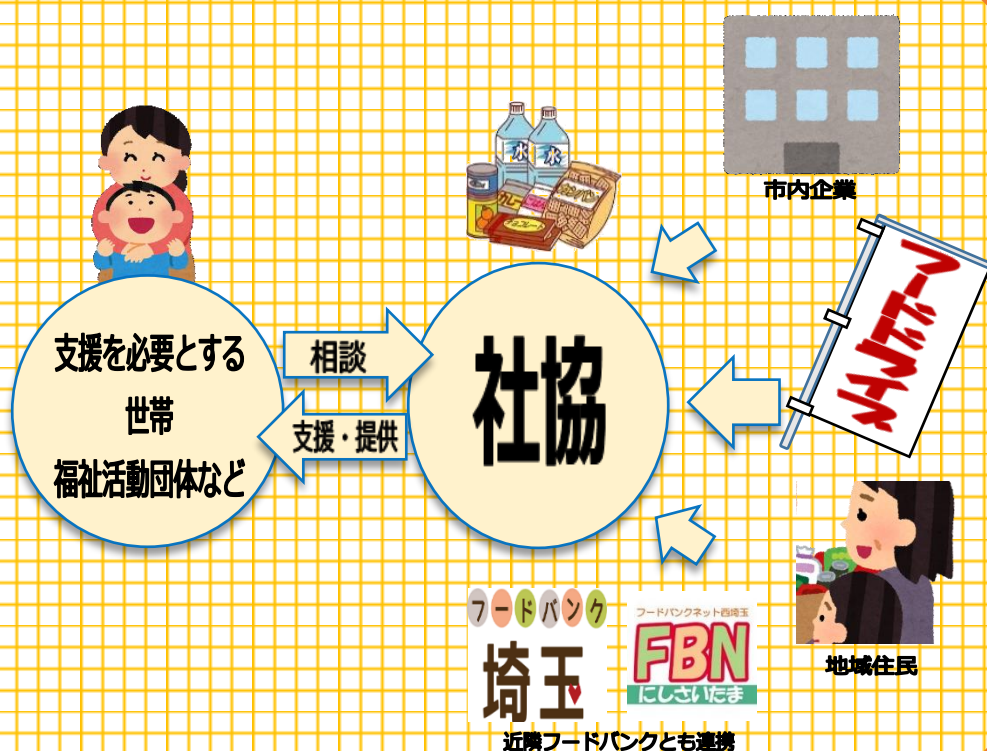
市内企業

水
水
カレー
チョコレート
カンパン

フードドライブ

支援を必要とする
世帯
福祉活動団体など

相談
支援・提供

社協

地域住民

フードバンク
埼玉

フードバンクネット西埼玉
FBN
にしさいたま

近隣フードバンクとも連携